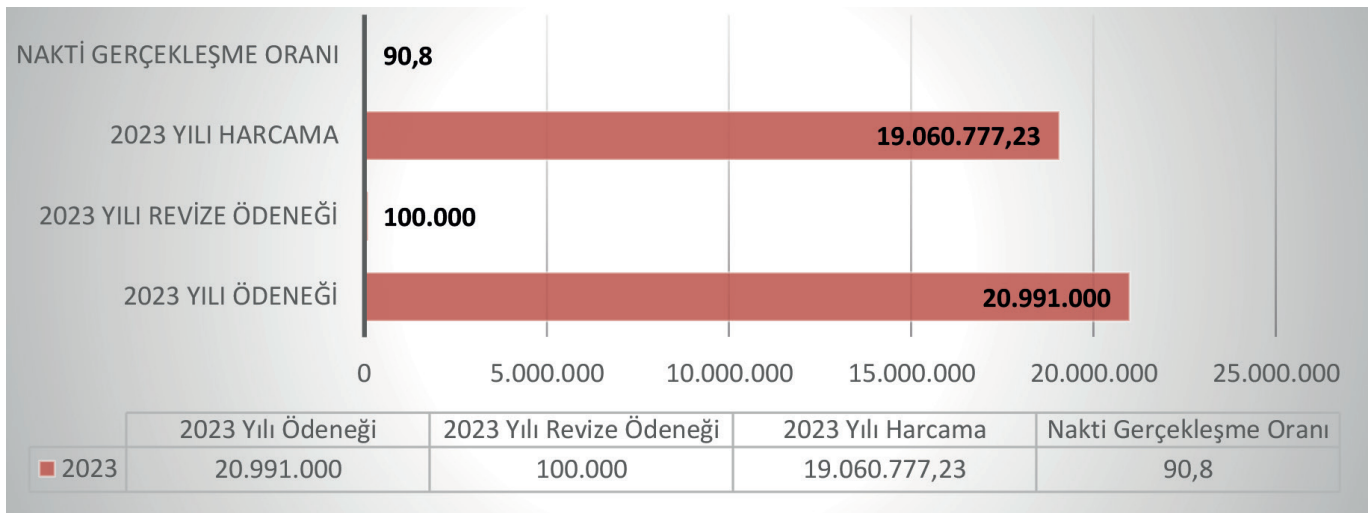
NAKTİ GERÇEKLEŞME ORANI
90,8
2023 YILI HARCAMA
19.060.777,23
2023 YILI REVİZE ÖDENEĞİ
100.000
2023 YILI ÖDENEĞİ
20.991.000

0
5.000.000
10.000.000
15.000.000
20.000.000
25.000.000

| | 2023 Yılı Ödeneği | 2023 Yılı Revize Ödeneği | 2023 Yılı Harcama | Nakti Gerçekleşme Oranı |
|---|---|---|---|---|
| 2023 | 20.991.000 | 100.000 | 19.060.777,23 | 90,8 |